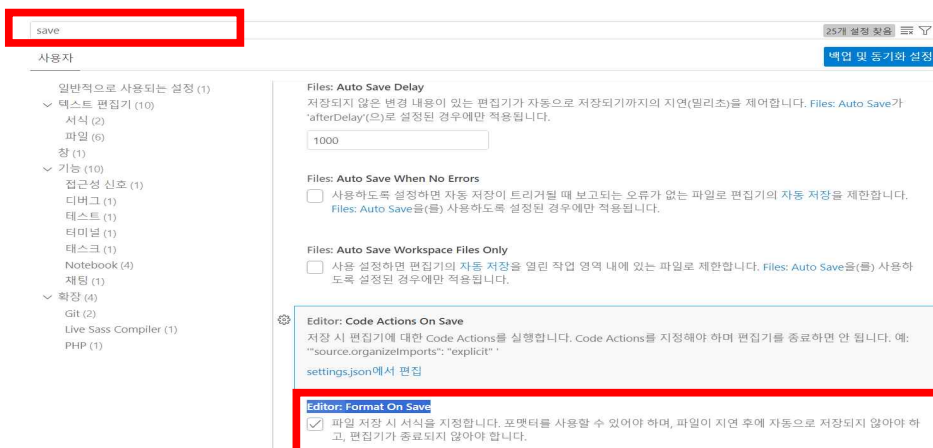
save

25개 설정 찾음

사용자

백업 및 동기화 설정

일반적으로 사용되는 설정 (1)
텍스트 편집기 (10)
서식 (2)
파일 (6)
창 (1)
기능 (10)
접근성 신호 (1)
디버그 (1)
테스트 (1)
터미널 (1)
태스크 (1)
Notebook (4)
채팅 (1)
확장 (4)
Git (2)
Live Sass Compiler (1)
PHP (1)

Files: Auto Save Delay
저장되지 않은 변경 내용이 있는 편집기가 자동으로 저장되기까지의 지연(밀리초)을 제어합니다. Files: Auto Save가 'afterDelay'(으)로 설정된 경우에만 적용됩니다.

1000

Files: Auto Save When No Errors
사용하도록 설정하면 자동 저장이 트리거될 때 보고되는 오류가 없는 파일로 편집기의 자동 저장을 제한합니다. Files: Auto Save을(를) 사용하도록 설정된 경우에만 적용됩니다.

Files: Auto Save Workspace Files Only
사용 설정하면 편집기의 자동 저장을 열린 작업 영역 내에 있는 파일로 제한합니다. Files: Auto Save을(를) 사용하도록 설정된 경우에만 적용됩니다.

Editor: Code Actions On Save
저장 시 편집기에 대한 Code Actions를 실행합니다. Code Actions를 지정해야 하며 편집기를 종료하면 안 됩니다. 예: "source.organizeImports": "explicit"

settings.json에서 편집

Editor: Format On Save
파일 저장 시 서식을 지정합니다. 포맷터를 사용할 수 있어야 하며, 파일이 지연 후에 자동으로 저장되지 않아야 하고, 편집기가 종료되지 않아야 합니다.